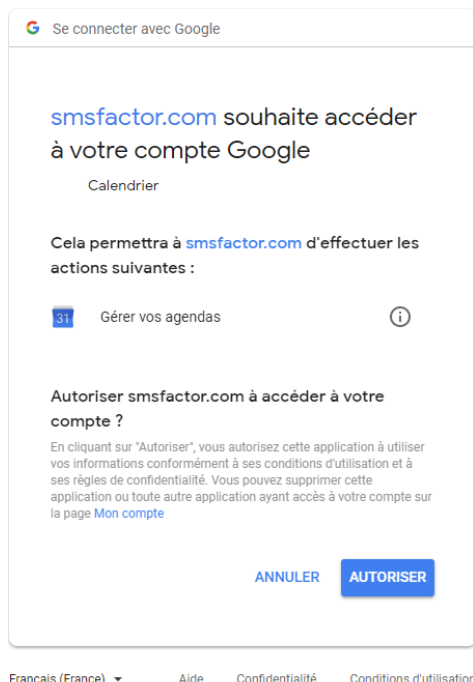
G Se connecter avec Google

smsfactor.com souhaite accéder à votre compte Google

Calendrier

Cela permettra à smsfactor.com d'effectuer les actions suivantes :

31 Gérer vos agendas

Autoriser smsfactor.com à accéder à votre compte ?

En cliquant sur "Autoriser", vous autorisez cette application à utiliser vos informations conformément à ses conditions d'utilisation et à ses règles de confidentialité. Vous pouvez supprimer cette application ou toute autre application ayant accès à votre compte sur la page Mon compte

ANNULER AUTORISER

Français (France) Aide Confidentialité Conditions d'utilisation